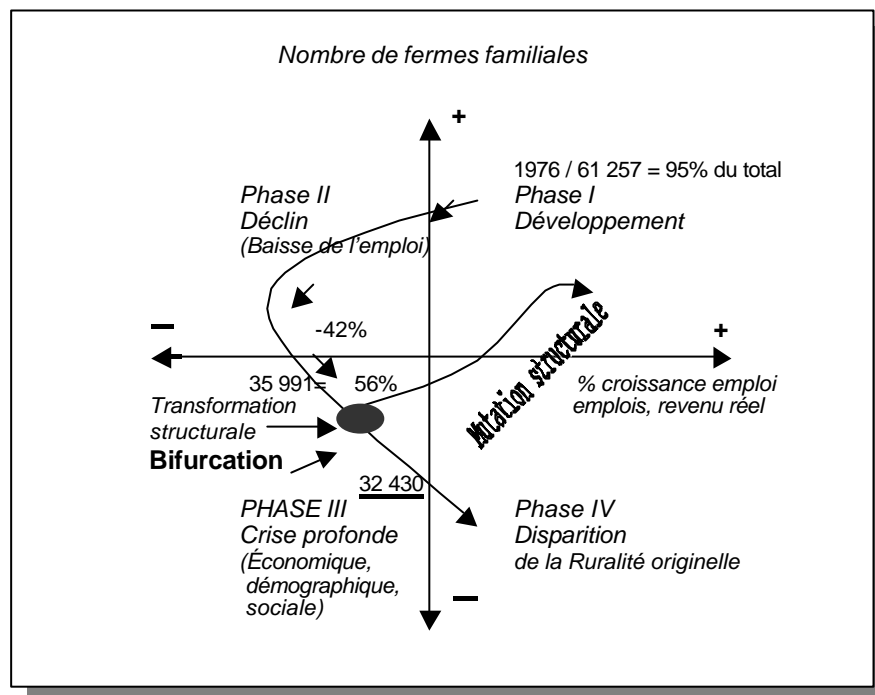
Nombre de fermes familiales

+

1976 / 61 257 = 95% du total

Phase II
Déclin
(Baisse de l'emploi)

Phase I
Développement

–

-42%

+

35 991= 56%

Mutation structurale

% croissance emploi
emplois, revenu réel

Transformation structurale

Bifurcation

32 430

PHASE III
Crise profonde
(Économique, démographique, sociale)

Phase IV
Disparition
de la Ruralité originelle

–